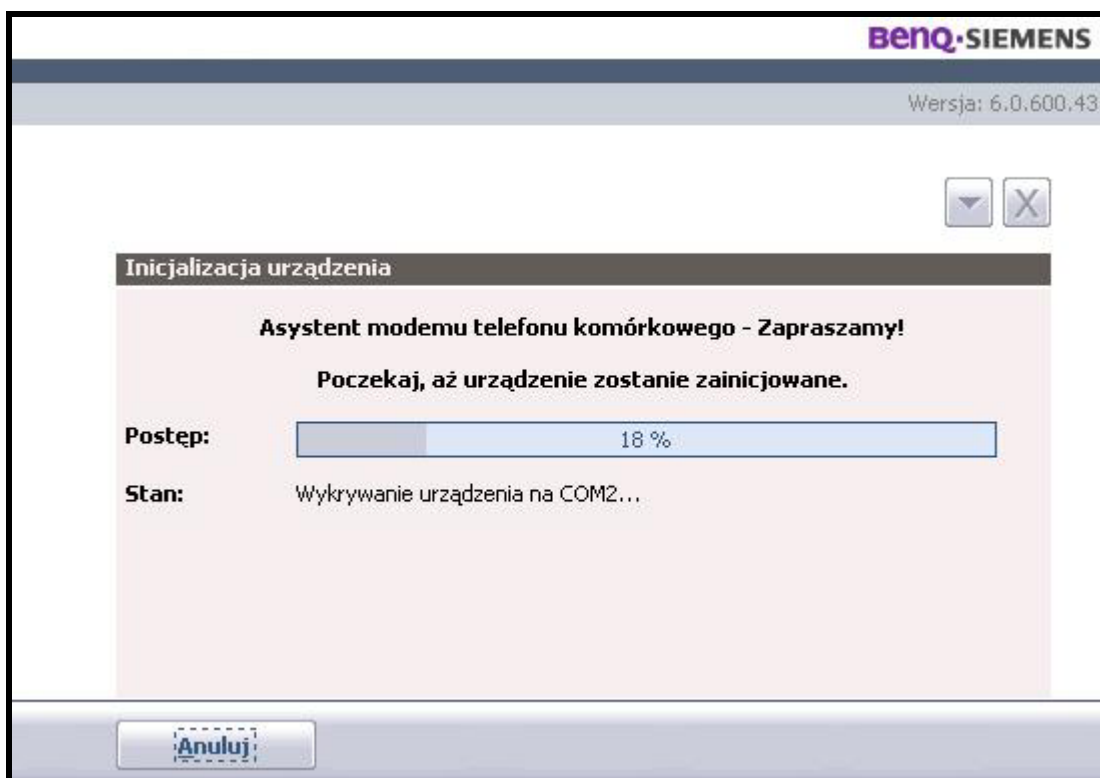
BenQ·SIEMENS

Wersja: 6.0.600.43

X

Inicjalizacja urządzenia

Asystent modemu telefonu komórkowego - Zapraszamy!

Poczekaj, aż urządzenie zostanie zainicjowane.

Postęp: 18 %

Stan: Wykrywanie urządzenia na COM2...

Anuluj